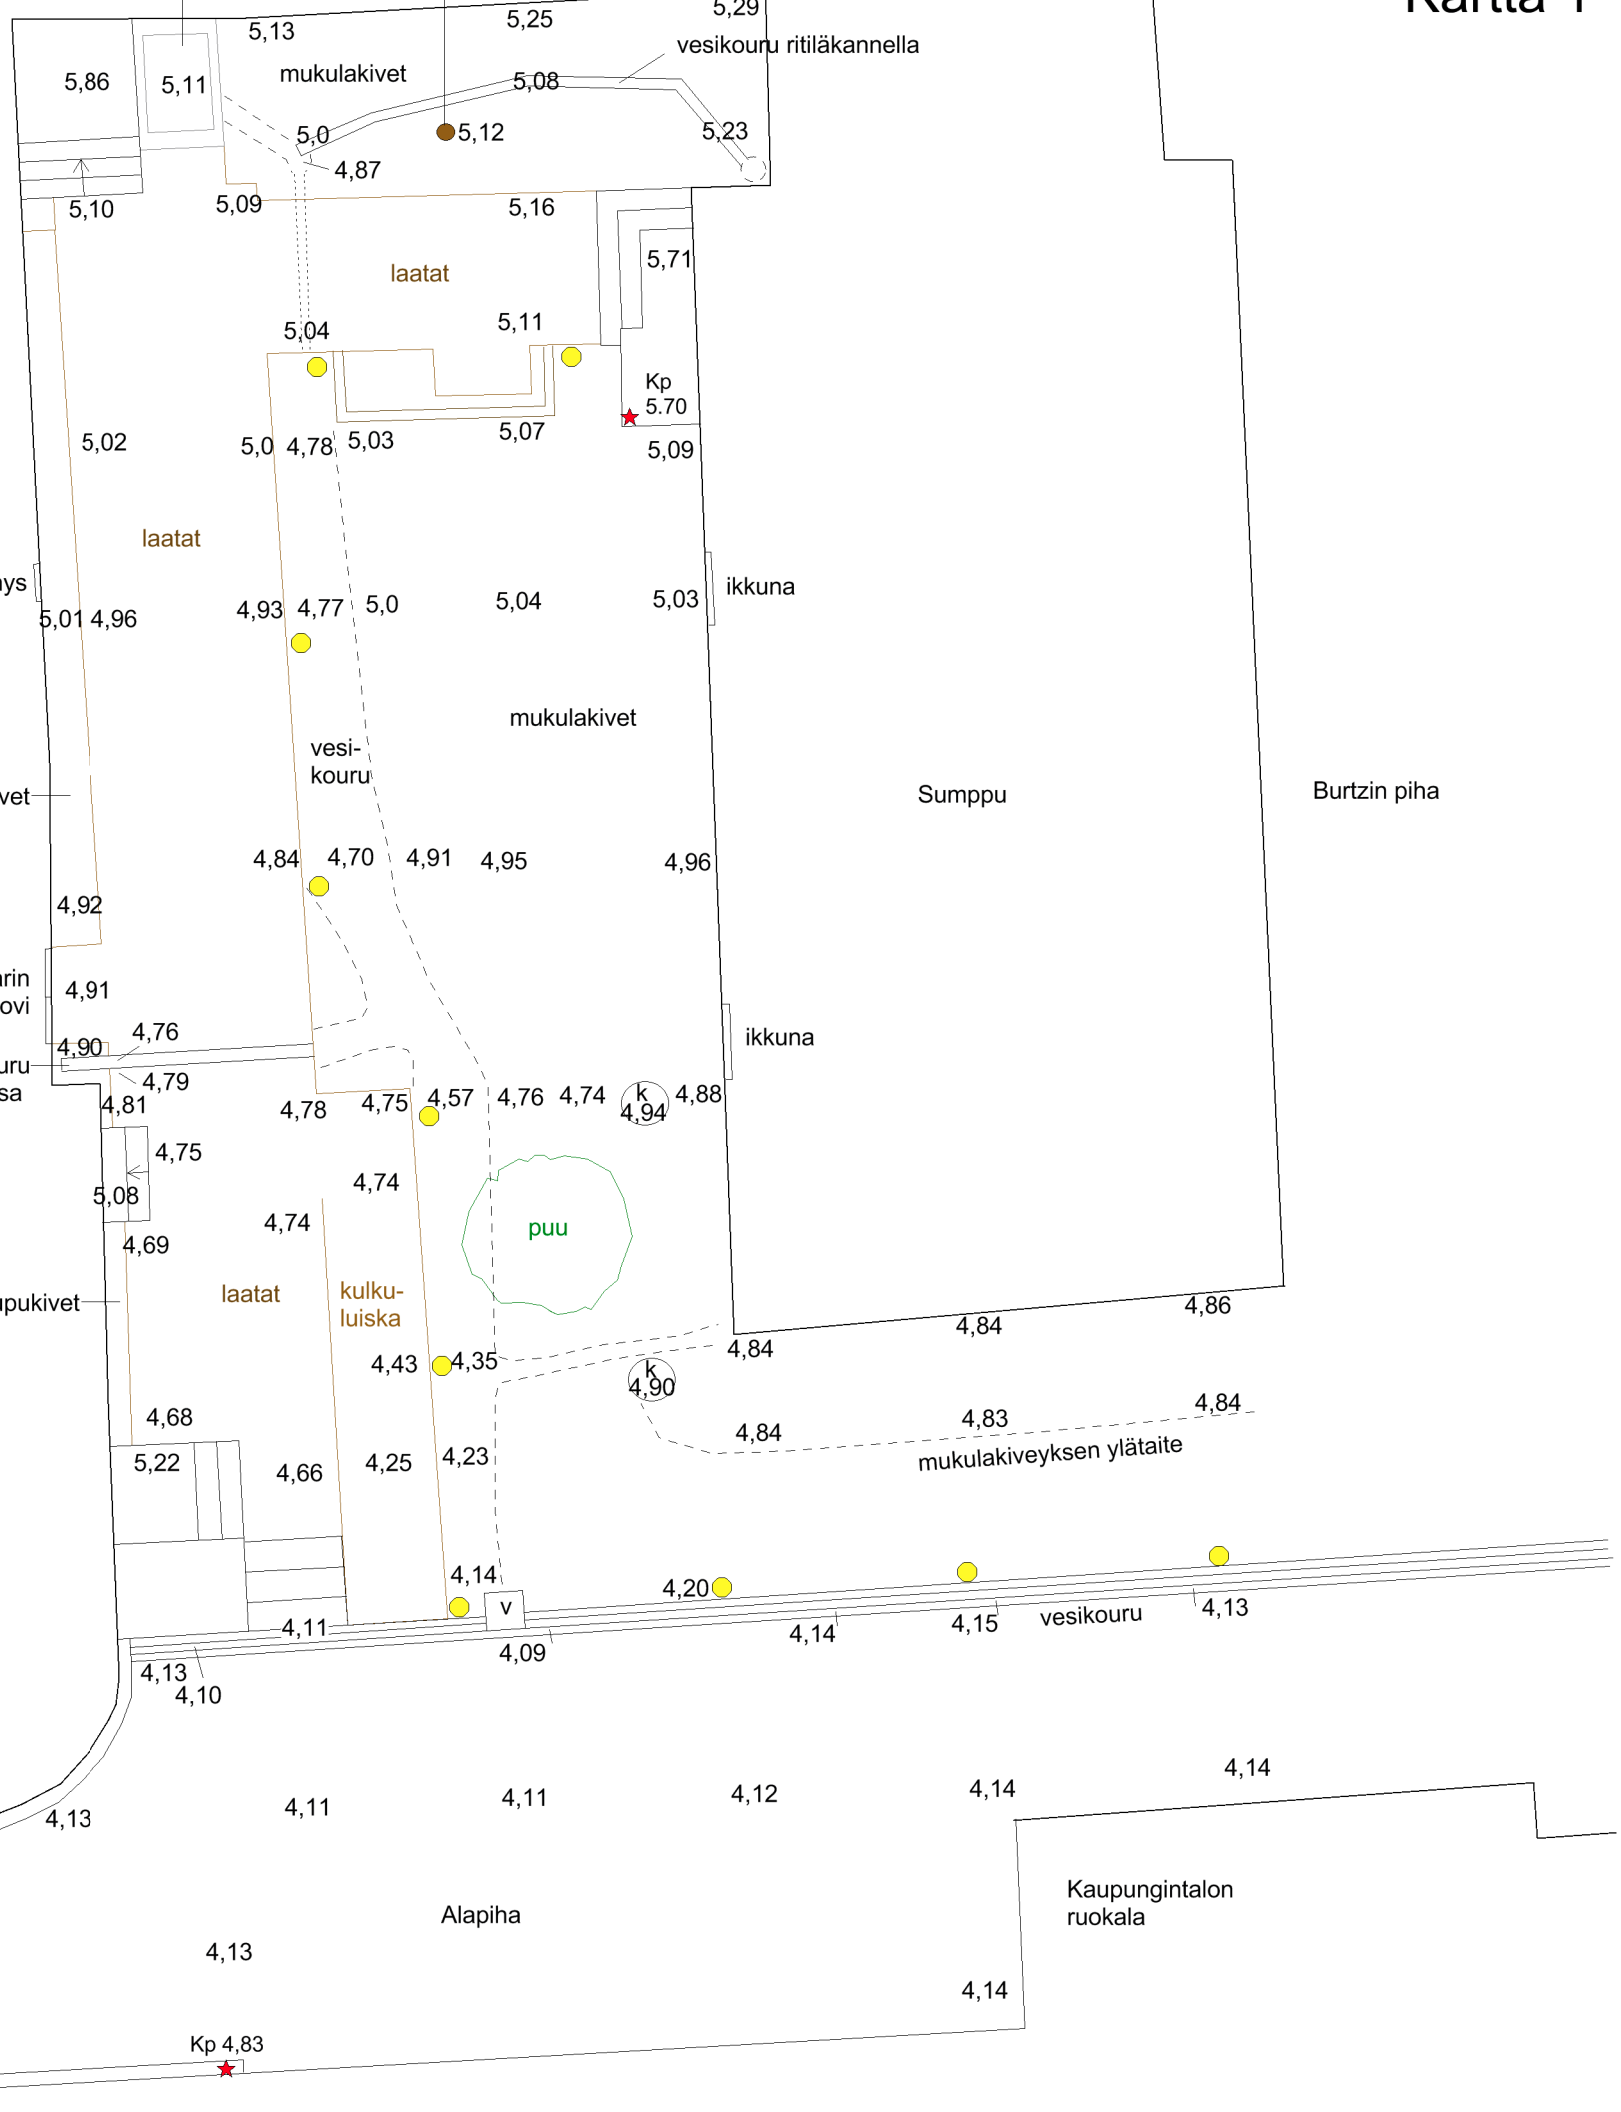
Kartta 1

5,13
5,25
5,29
vesikouru ritiläkannella
5,86
5,11
mukulakivet
5,08
5,0
5,12
5,23
4,87
5,10
5,09
5,16
laatat
5,71
5,04
5,11
Kp
5.70
5,02
5,0
4,78
5,03
5,07
5,09
laatat
ys
ikkuna
5,01
4,96
4,93
4,77
5,0
5,04
5,03
mukulakivet
vesikouru
vet
Sumppu
Burtzin piha
4,84
4,70
4,91
4,95
4,96
4,92
rin
ovi
4,91
ikkuna
4,76
4,90
uru
sa
4,79
4,81
4,78
4,75
4,57
4,76
4,74
k
4,94
4,88
4,75
5,08
4,74
4,74
puu
4,69
upukivet
laatat
kulkuluiska
4,86
4,84
4,84
4,43
4,35
k
4,90
4,68
4,84
4,83
4,84
mukulakiveyksen ylätaite
5,22
4,66
4,25
4,23
4,14
4,20
v
4,11
4,14
4,15
vesikouru
4,13
4,09
4,13
4,10
4,14
4,11
4,11
4,12
4,14
4,13
Kaupungintalon ruokala
Alapiha
4,13
4,14
Kp 4,83